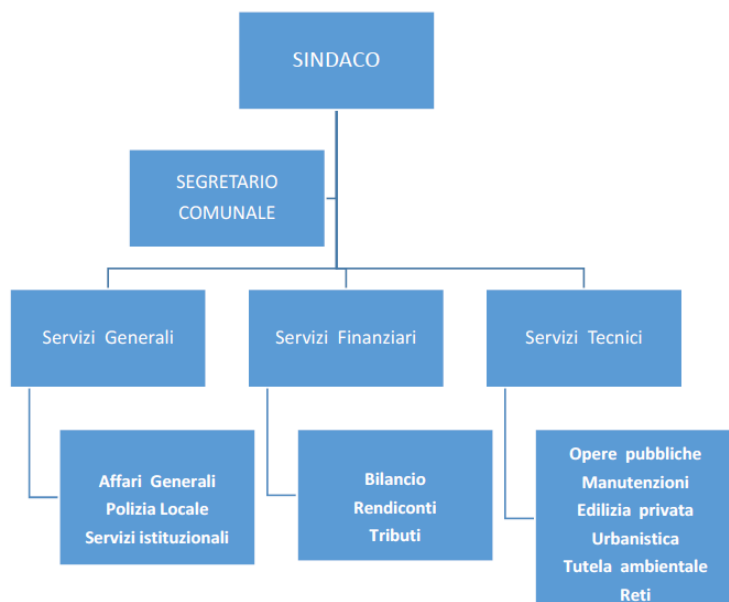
SINDACO

SEGRETARIO COMUNALE

Servizi Generali

Servizi Finanziari

Servizi Tecnici

Affari Generali
Polizia Locale
Servizi istituzionali

Bilancio
Rendiconti
Tributi

Opere pubbliche
Manutenzioni
Edilizia privata
Urbanistica
Tutela ambientale
Reti